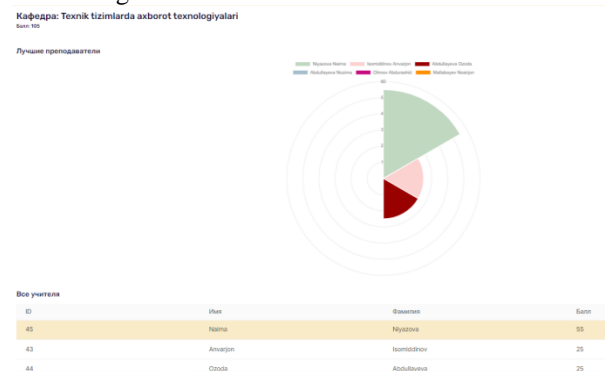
Кафедра: Texnik tizimlarda axborot texnologiyalari
Балл: 105

Лучшие преподаватели

Niyazova Naima
Isomiddinov Anvarjon
Abdullayeva Ozoda
Abdullayeva Nozima
Olimov Abdurashid
Mellaboyev Nozirjon

Все учителя

| ID | Имя | Фамилия | Балл |
|---|---|---|---|
| 45 | Naima | Niyazova | 55 |
| 43 | Anvarjon | Isomiddinov | 25 |
| 44 | Ozoda | Abdullayeva | 25 |